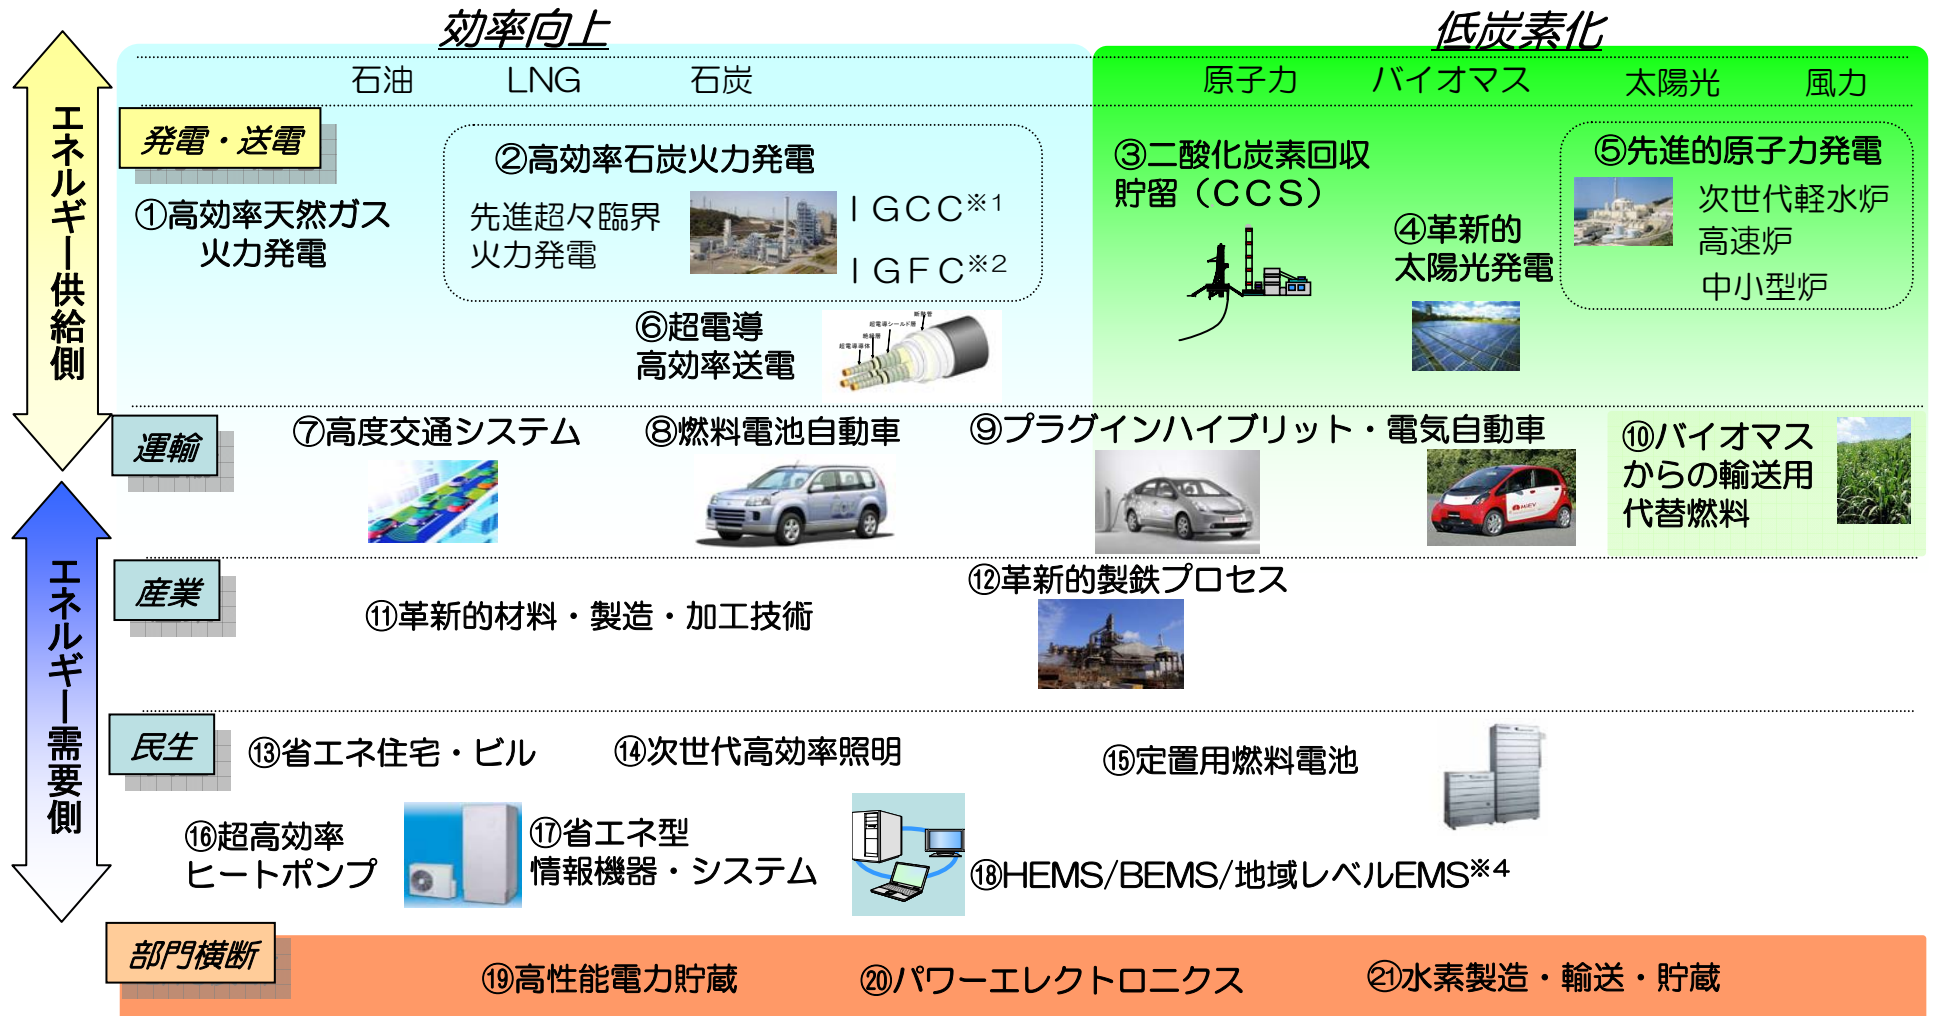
効率向上

低炭素化

エネルギー供給側

石油 LNG 石炭

原子力 バイオマス 太陽光 風力

発電・送電

①高効率天然ガス火力発電

②高効率石炭火力発電

先進超々臨界火力発電

IGCC※1

IGFC※2

③二酸化炭素回収貯留（CCS）

④革新的太陽光発電

⑤先進的原子力発電

次世代軽水炉
高速炉
中小型炉

⑥超電導高効率送電

運輸

⑦高度交通システム

⑧燃料電池自動車

⑨プラグインハイブリット・電気自動車

⑩バイオマスからの輸送用代替燃料

エネルギー需要側

産業

⑪革新的材料・製造・加工技術

⑫革新的製鉄プロセス

民生

⑬省エネ住宅・ビル

⑭次世代高効率照明

⑮定置用燃料電池

⑯超高効率ヒートポンプ

⑰省エネ型情報機器・システム

⑱HEMS/BEMS/地域レベルEMS※4

部門横断

⑲高性能電力貯蔵

⑳パワーエレクトロニクス

㉑水素製造・輸送・貯蔵